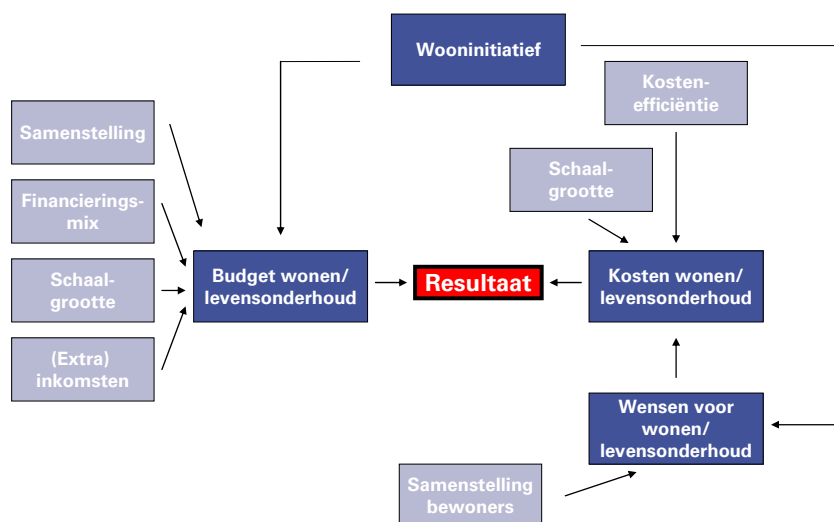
Wooninitiatief

Samenstelling

Financieringsmix

Schaalgrootte

(Extra) inkomsten

Budget wonen/ levensonderhoud

Resultaat

Kostenefficiëntie

Schaalgrootte

Kosten wonen/ levensonderhoud

Wensen voor wonen/ levensonderhoud

Samenstelling bewoners